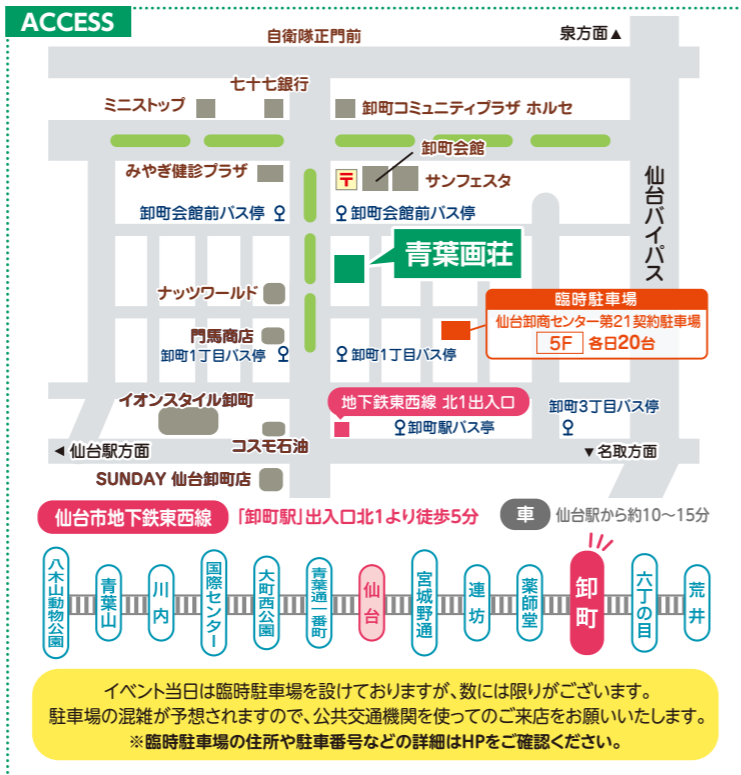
ACCESS

自衛隊正門前

泉方面▲

七十七銀行

ミニストップ

卸町コミュニティプラザ ホルセ

卸町会館

みやぎ健診プラザ

〒

サンフェスタ

仙台バイパス

卸町会館前バス停

卸町会館前バス停

青葉画荘

臨時駐車場

仙台卸商センター第21契約駐車場

5F 各日20台

ナッツワールド

門馬商店

卸町1丁目バス停

卸町1丁目バス停

イオンスタイル卸町

地下鉄東西線 北1出入口

卸町3丁目バス停

卸町駅バス亭

◀仙台駅方面

コスモ石油

▼名取方面

SUNDAY 仙台卸町店

仙台市地下鉄東西線

「卸町駅」出入口北1より徒歩5分

車

仙台駅から約10～15分

八木山動物公園

青葉山

川内

国際センター

大町西公園

青葉通一番町

仙台

宮城野通

連坊

薬師堂

卸町

六丁の目

荒井

イベント当日は臨時駐車場を設けておりますが、数には限りがございます。
駐車場の混雑が予想されますので、公共交通機関を使ってのご来店をお願いいたします。
※臨時駐車場の住所や駐車番号などの詳細はHPをご確認ください。